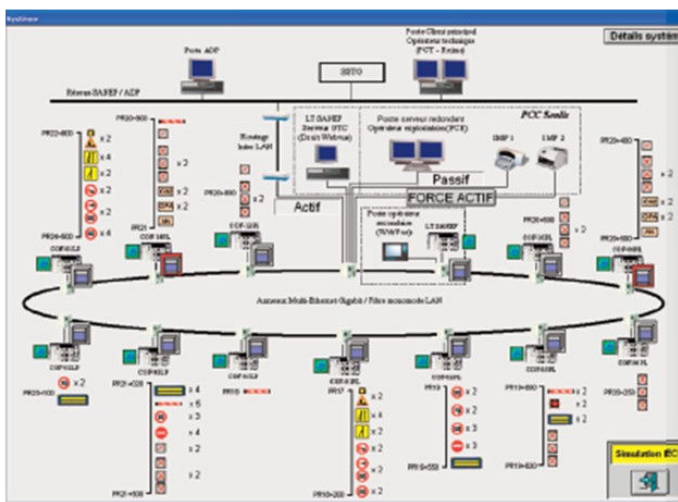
Synoptique

Détails systèm

Poste ADP

Poste Client principal Opérateur technique (PCT - Reims)

SBTO

Réseau SANEF / ADP

PCC Senlis

LT SANEF Serveur PTC (Droit Webrun)

Poste serveur redondant Opérateur exploitation (PCE)

IMP 1

IMP 2

Routage Inter LAN

Passif

FORCE ACTIF

Actif

Poste opérateur secondaire (WWF sec)

LT SANEF

PR22+800

x 2

x 4

x 2

x 2

x 2

x 4

PR20+900

PR20+800

x 2

PR21

PR20+400

x 2

x 2

PR20+800

x 2

x 2

Anneau Multi-Ethernet Gigabit / Fibre monomode LAN

x 2

PR20+500

PR21+000

x 4

x 5

x 3

x 4

x 2

x 2

x 2

PR21+500

PR16

PR17

x 2

x 2

x 2

x 2

x 2

x 2

x 2

PR19+200

PR19

x 2

x 2

x 3

x 3

x 3

PR19+500

PR19+800

x 2

x 2

x 2

PR19+800

PR20+200

Simulation IEC